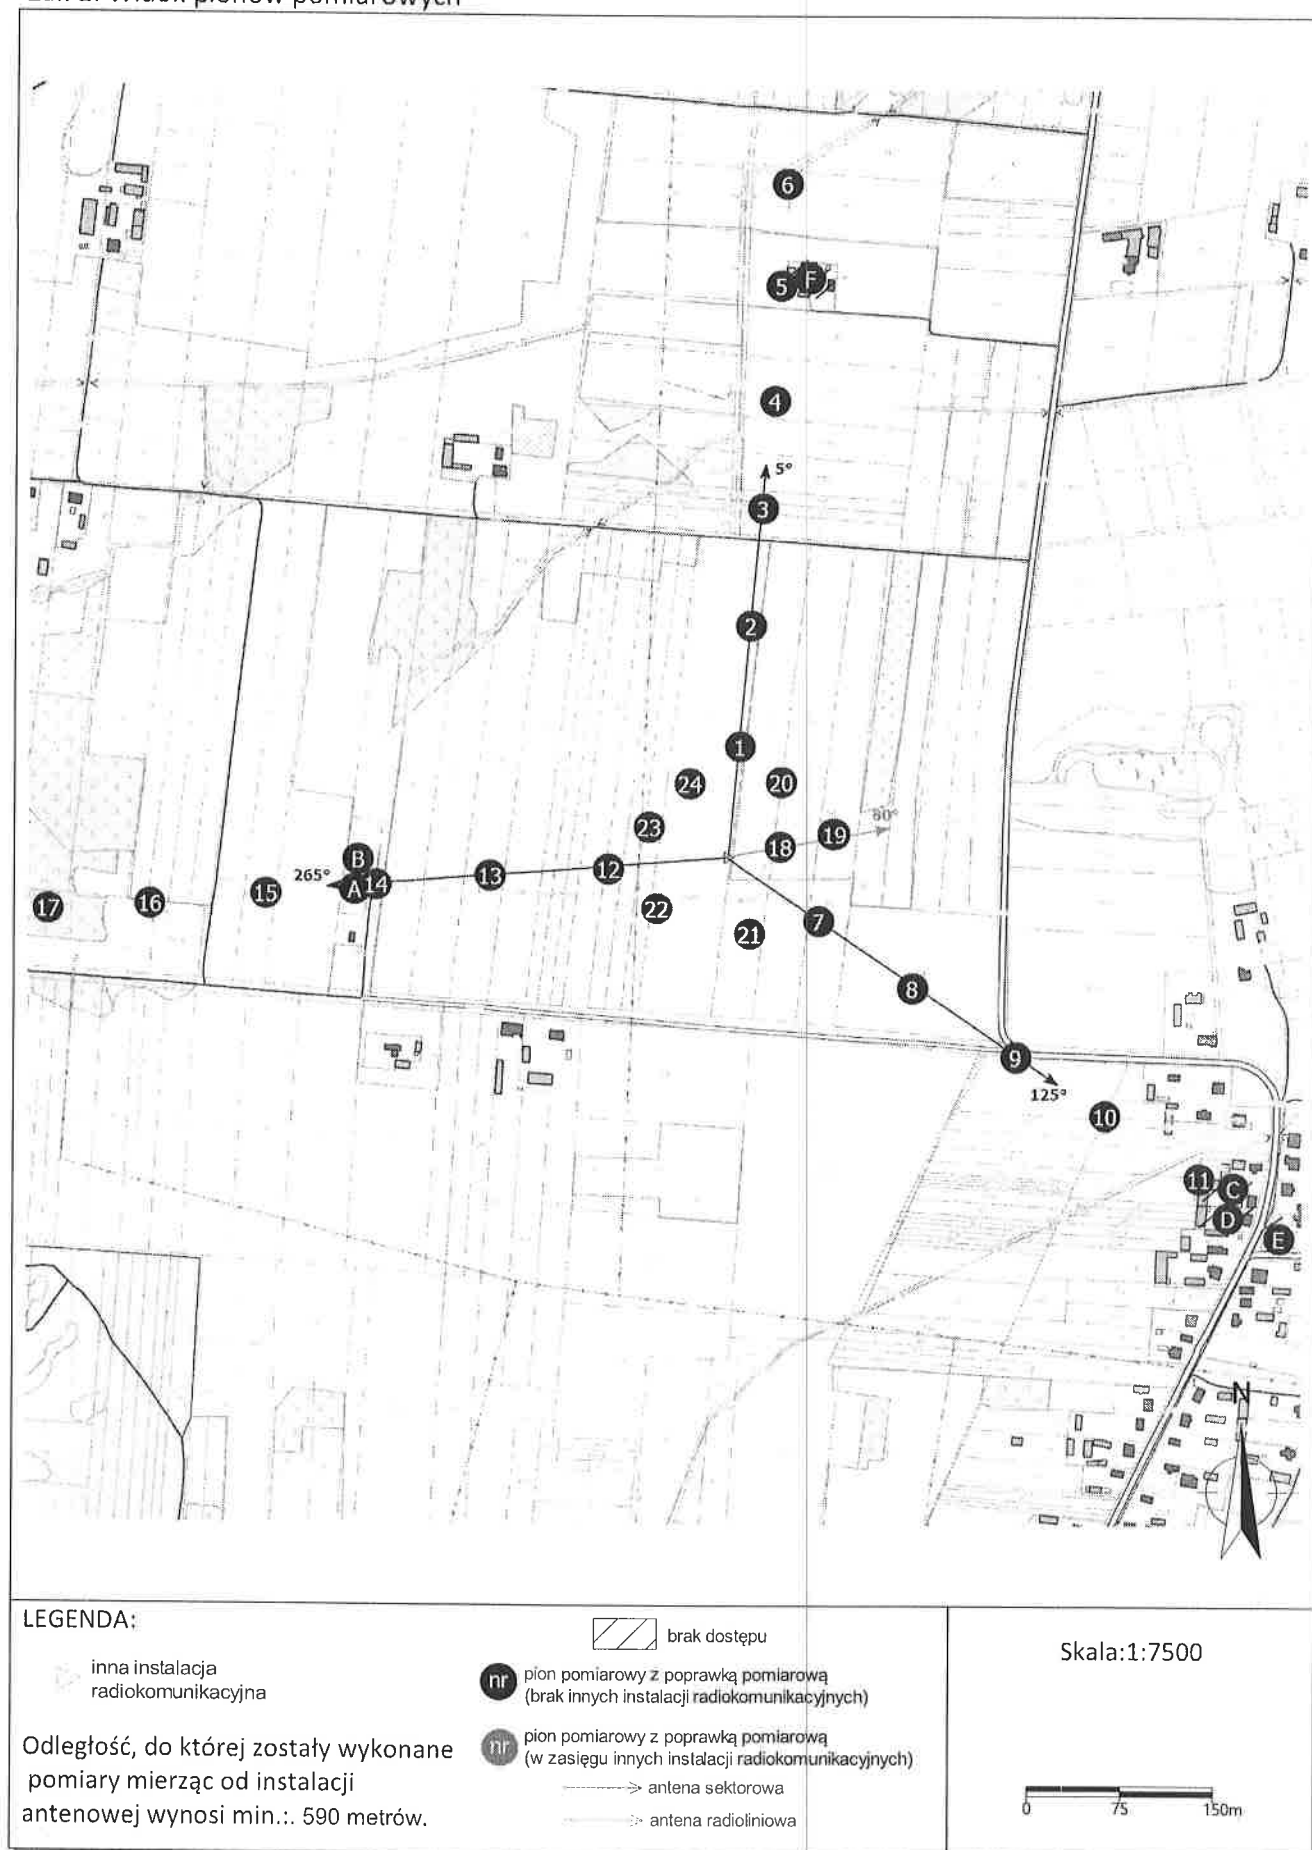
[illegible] pionów pomiarowych

6
F
5
4
5°
3
2
1
24
20
23
19
80°
18
B
12
265°
A
14
13
17
16
15
22
21
7
8
9
125°
10
11
C
D
E
N

LEGENDA:

inna instalacja radiokomunikacyjna

Odległość, do której zostały wykonane pomiary mierząc od instalacji antenowej wynosi min.:. 590 metrów.

brak dostępu

nr pion pomiarowy z poprawką pomiarową (brak innych instalacji radiokomunikacyjnych)

nr pion pomiarowy z poprawką pomiarową (w zasięgu innych instalacji radiokomunikacyjnych)

antena sektorowa

antena radioliniowa

Skala:1:7500

0
75
150m